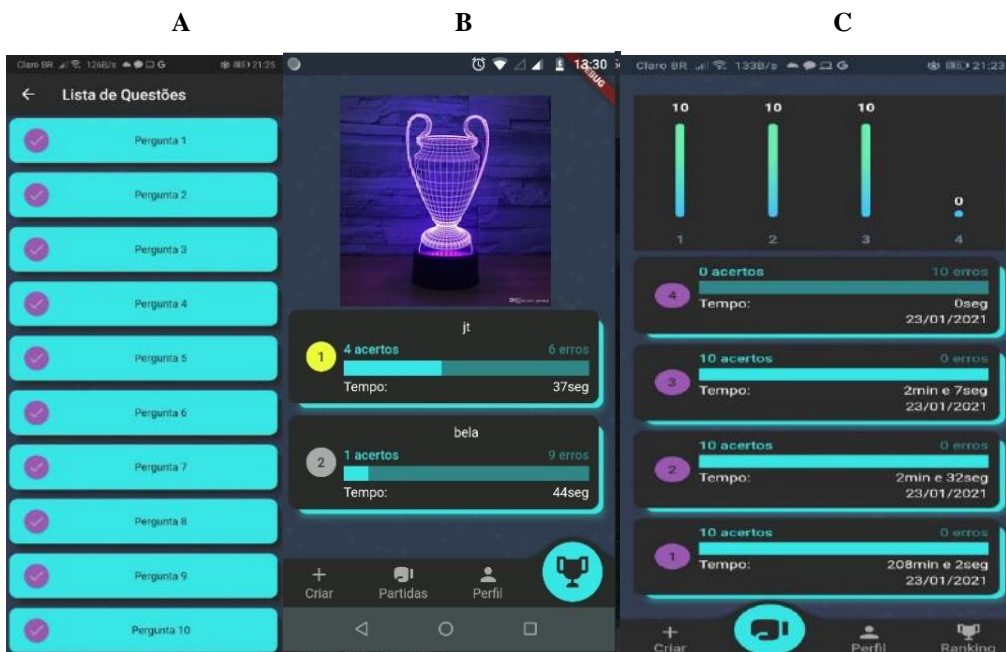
A

B

C

Claro BR 126B/s 21:25

← Lista de Questões

Pergunta 1

Pergunta 2

Pergunta 3

Pergunta 4

Pergunta 5

Pergunta 6

Pergunta 7

Pergunta 8

Pergunta 9

Pergunta 10

13:30 DEBUG

jt

1 4 acertos 6 erros

Tempo: 37seg

bela

2 1 acertos 9 erros

Tempo: 44seg

+ Criar

Partidas

Perfil

Claro BR 133B/s 21:23

10 10 10 0

1 2 3 4

0 acertos 10 erros

4 Tempo: 0seg

23/01/2021

10 acertos 0 erros

3 Tempo: 2min e 7seg

23/01/2021

10 acertos 0 erros

2 Tempo: 2min e 32seg

23/01/2021

10 acertos 0 erros

1 Tempo: 208min e 2seg

23/01/2021

+ Criar

Perfil

Ranking